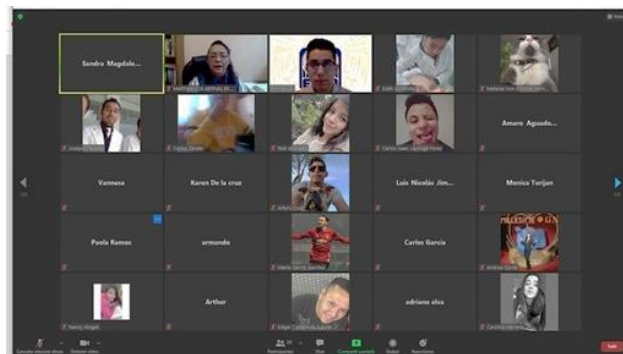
Sandra Magdale...

MARGARITA BERNAL M...

Vanessa

Karen De la cruz

Luis Nicolás Jim...

Monica Torijan

Amaro Aguado...

Paola Ramos

armando

Carlos Garcia

Arthur

adriana alva

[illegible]

Participantes

Chat

Compartir pantalla

Grabar

Reacciones

Salir